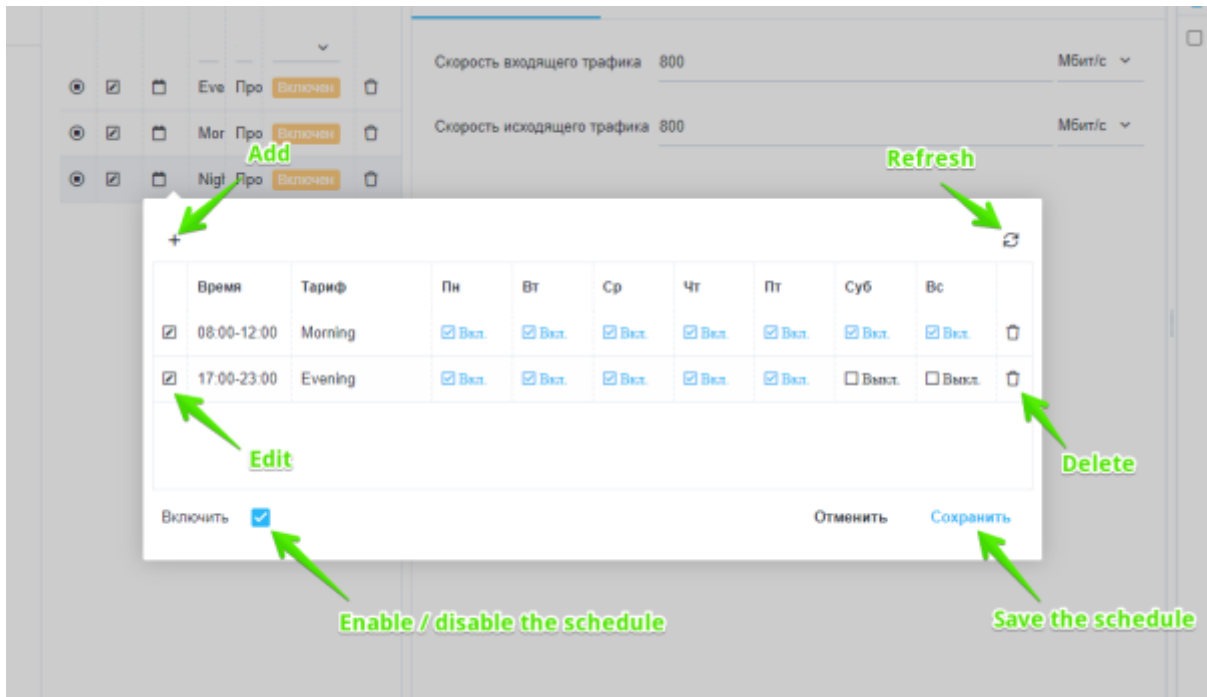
Eve Про Включен
Mor Про Включен
Nigl Про Включен

Скорость входящего трафика 800 Мбит/с
Скорость исходящего трафика 800 Мбит/с

Add
Refresh

+

| | Время | Тариф | Пн | Вт | Ср | Чт | Пт | Суб | Вс | |
|---|---|---|---|---|---|---|---|---|---|---|
| | 08:00-12:00 | Morning | Вкл. | Вкл. | Вкл. | Вкл. | Вкл. | Вкл. | Вкл. | |
| | 17:00-23:00 | Evening | Вкл. | Вкл. | Вкл. | Вкл. | Вкл. | Выкл. | Выкл. | |

Edit
Delete

Включить
Отменить
Сохранить

Enable / disable the schedule
Save the schedule